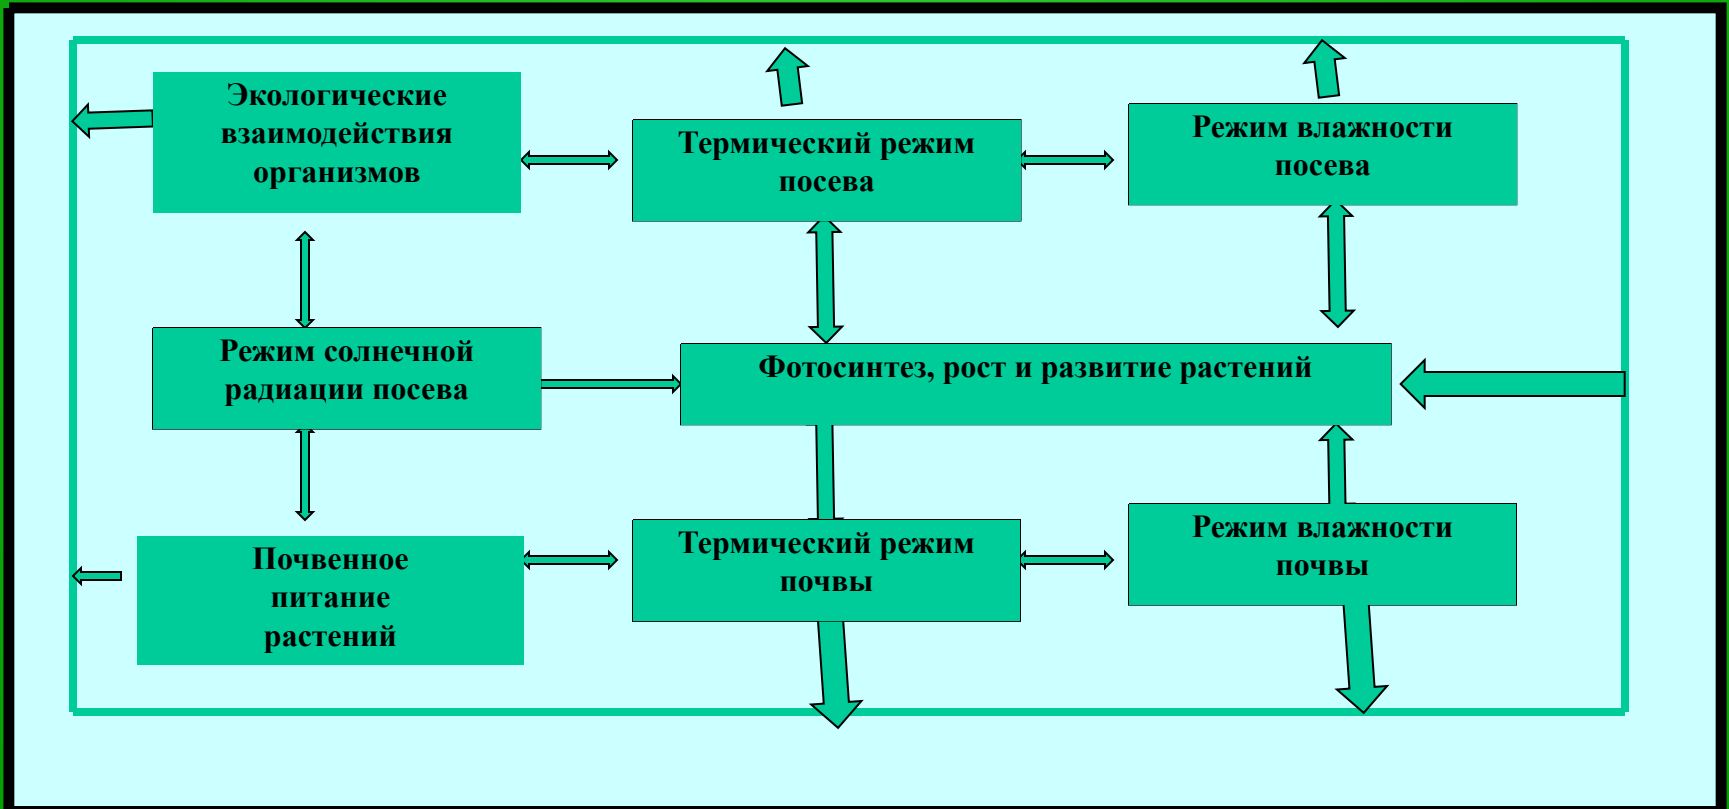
Экологические взаимодействия организмов

Термический режим посева

Режим влажности посева

Режим солнечной радиации посева

Фотосинтез, рост и развитие растений

Почвенное питание растений

Термический режим почвы

Режим влажности почвы